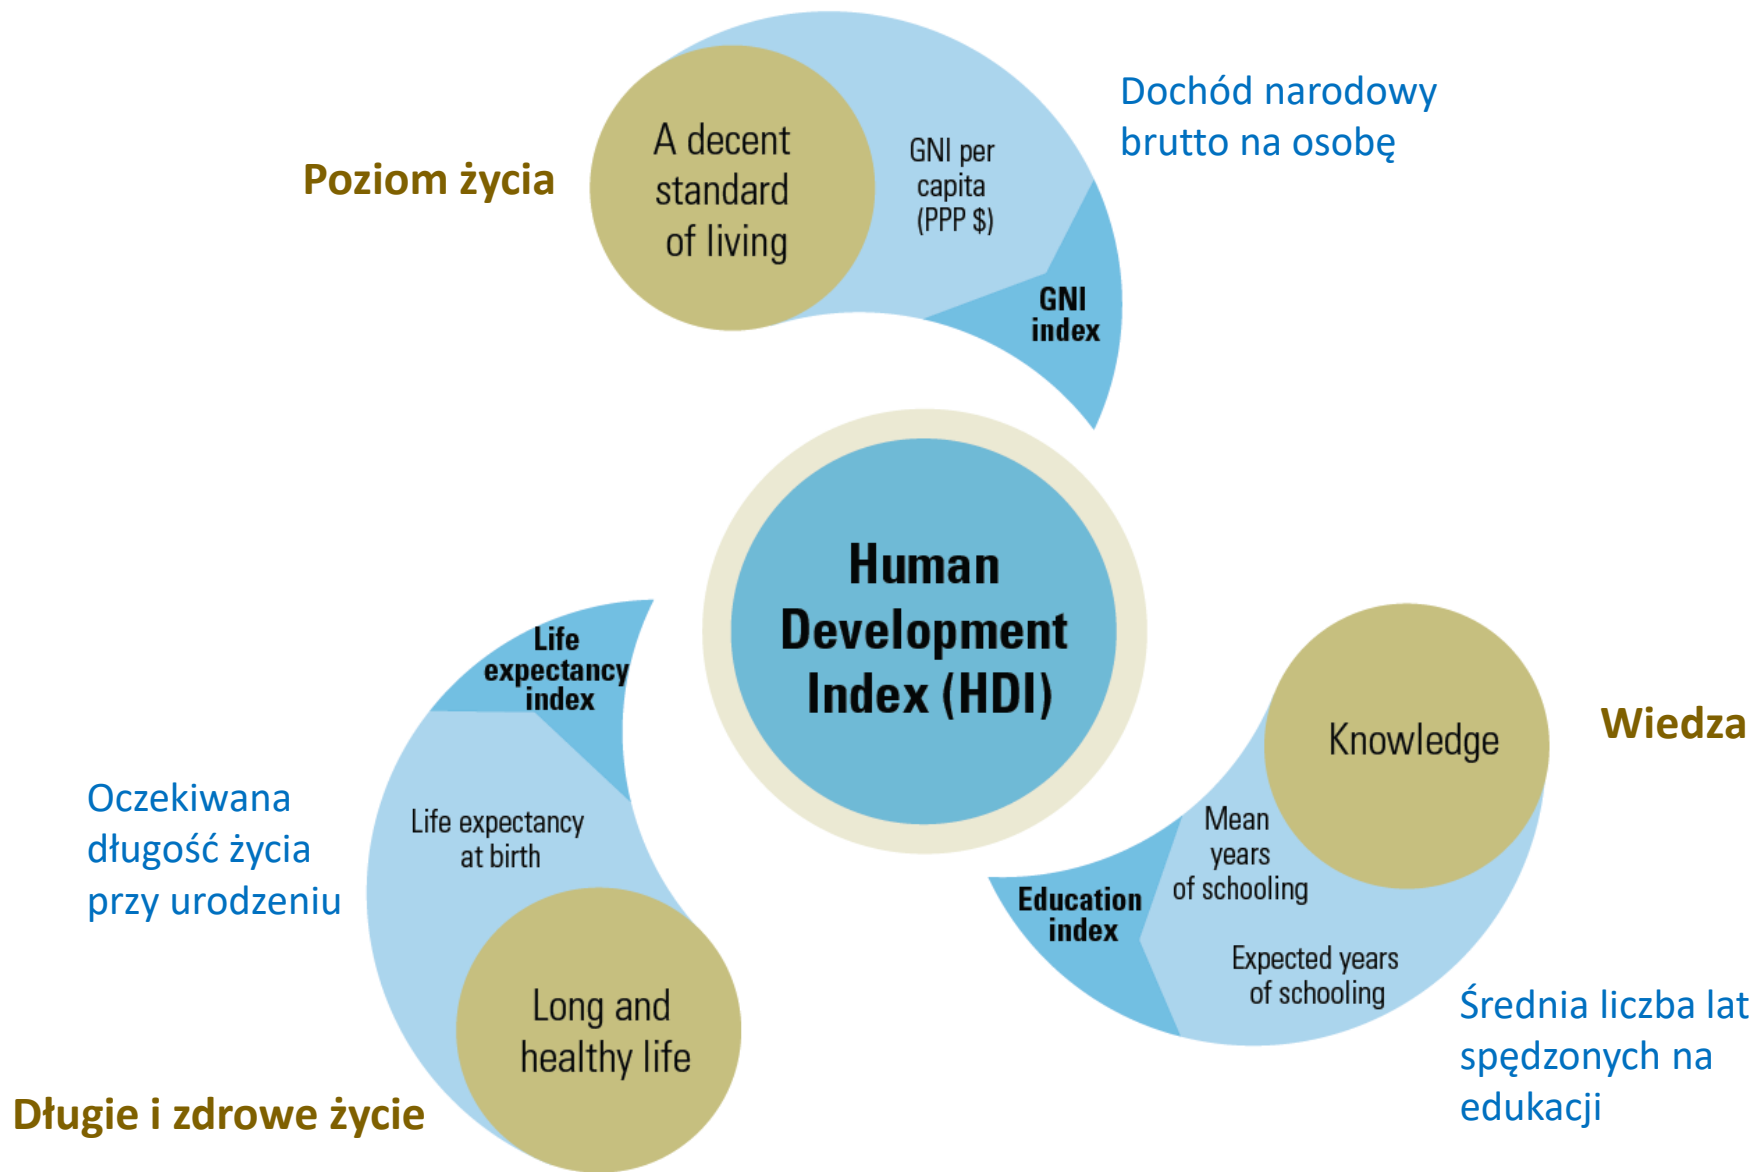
Poziom życia

A decent standard of living

GNI per capita (PPP $)

GNI index

Dochód narodowy brutto na osobę

Human Development Index (HDI)

Life expectancy index

Life expectancy at birth

Oczekiwana długość życia przy urodzeniu

Long and healthy life

Długie i zdrowe życie

Knowledge

Wiedza

Mean years of schooling

Education index

Expected years of schooling

Średnia liczba lat spędzonych na edukacji